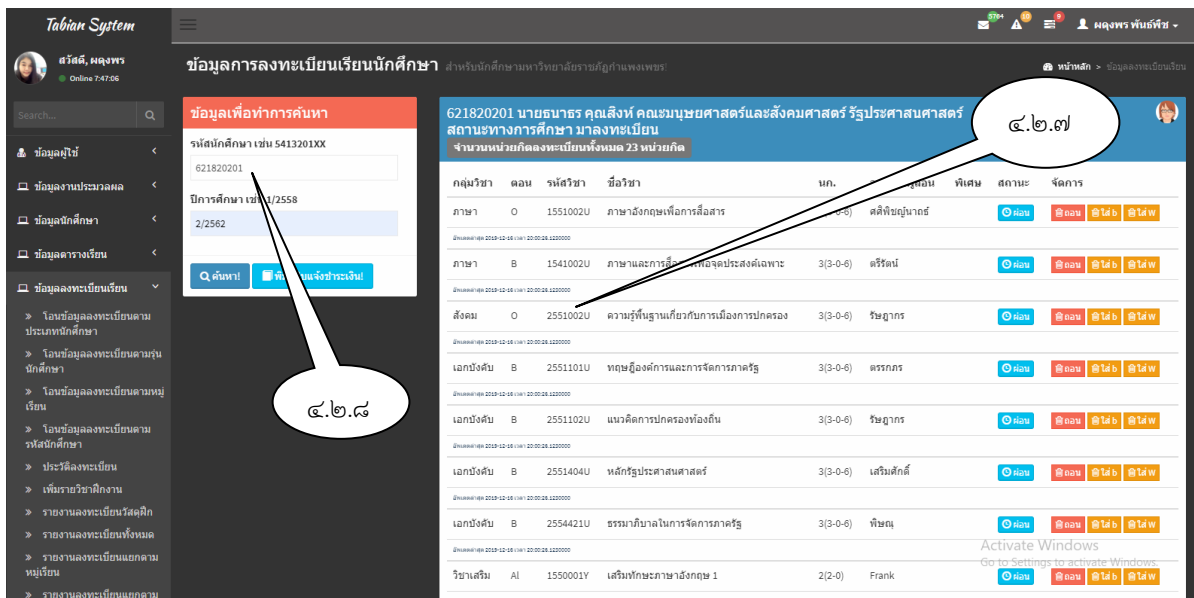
Tabian System

5764 10 9 ผดุงพร พันธ์พืช

สวัสดี, ผดุงพร
Online 7:47:06

Search...

ข้อมูลผู้ใช้
ข้อมูลงานประมวลผล
ข้อมูลนักศึกษา
ข้อมูลตารางเรียน
ข้อมูลลงทะเบียนเรียน
» โอนข้อมูลลงทะเบียนตามประเภทนักศึกษา
» โอนข้อมูลลงทะเบียนตามรุ่นนักศึกษา
» โอนข้อมูลลงทะเบียนตามหมู่เรียน
» โอนข้อมูลลงทะเบียนตามรหัสนักศึกษา
» ประวัติลงทะเบียน
» เพิ่มรายวิชาฝึกงาน
» รายงานลงทะเบียนวัสดุฝึก
» รายงานลงทะเบียนทั้งหมด
» รายงานลงทะเบียนแยกตามหมู่เรียน
» รายงานลงทะเบียนแยกตาม

ข้อมูลการลงทะเบียนเรียนนักศึกษา สำหรับนักศึกษามหาวิทยาลัยราชภัฏกำแพงเพชร

หน้าหลัก > ข้อมูลลงทะเบียน

ข้อมูลเพื่อทำการค้นหา
รหัสนักศึกษา เช่น 5413201XX
621820201
ปีการศึกษา เช่น 1/2558
2/2562
ค้นหา!
พิ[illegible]บแจ้งชำระเงิน!

๔.๒.๘

๔.๒.๗

621820201 นายธนาธร คุณสิงห์ คณะมนุษยศาสตร์และสังคมศาสตร์ รัฐประศาสนศาสตร์ สถานะทางการศึกษา มาลงทะเบียน
จำนวนหน่วยกิตลงทะเบียนทั้งหมด 23 หน่วยกิต

| กลุ่มวิชา | ตอน | รหัสวิชา | ชื่อวิชา | นก. | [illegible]สอน | พิเศษ | สถานะ | จัดการ |
|---|---|---|---|---|---|---|---|---|
| ภาษา | O | 1551002U | ภาษาอังกฤษเพื่อการสื่อสาร | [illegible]-0-6) | ศศิพิชญ์นาถธ์ | | ผ่อน | ถอน ใส่ b ใส่ w |
| ภาษา | B | 1541002U | ภาษาและการสื่อ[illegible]เพื่อจุดประสงค์เฉพาะ | 3(3-0-6) | ตรีรัตน์ | | ผ่อน | ถอน ใส่ b ใส่ w |
| สังคม | O | 2551002U | ความรู้พื้นฐานเกี่ยวกับการเมืองการปกครอง | 3(3-0-6) | รัษฎากร | | ผ่อน | ถอน ใส่ b ใส่ w |
| เอกบังคับ | B | 2551101U | ทฤษฎีองค์การและการจัดการภาครัฐ | 3(3-0-6) | ตรรกภร | | ผ่อน | ถอน ใส่ b ใส่ w |
| เอกบังคับ | B | 2551102U | แนวคิดการปกครองท้องถิ่น | 3(3-0-6) | รัษฎากร | | ผ่อน | ถอน ใส่ b ใส่ w |
| เอกบังคับ | B | 2551404U | หลักรัฐประศาสนศาสตร์ | 3(3-0-6) | เสริมศักดิ์ | | ผ่อน | ถอน ใส่ b ใส่ w |
| เอกบังคับ | B | 2554421U | ธรรมาภิบาลในการจัดการภาครัฐ | 3(3-0-6) | พิษณุ | | ผ่อน | ถอน ใส่ b ใส่ w |
| วิชาเสริม | Al | 1550001Y | เสริมทักษะภาษาอังกฤษ 1 | 2(2-0) | Frank | | ผ่อน | ถอน ใส่ b ใส่ w |

แก้ไขล่าสุด 2019-12-16 เวลา 20:00:26.1220000

Activate Windows
Go to Settings to activate Windows.